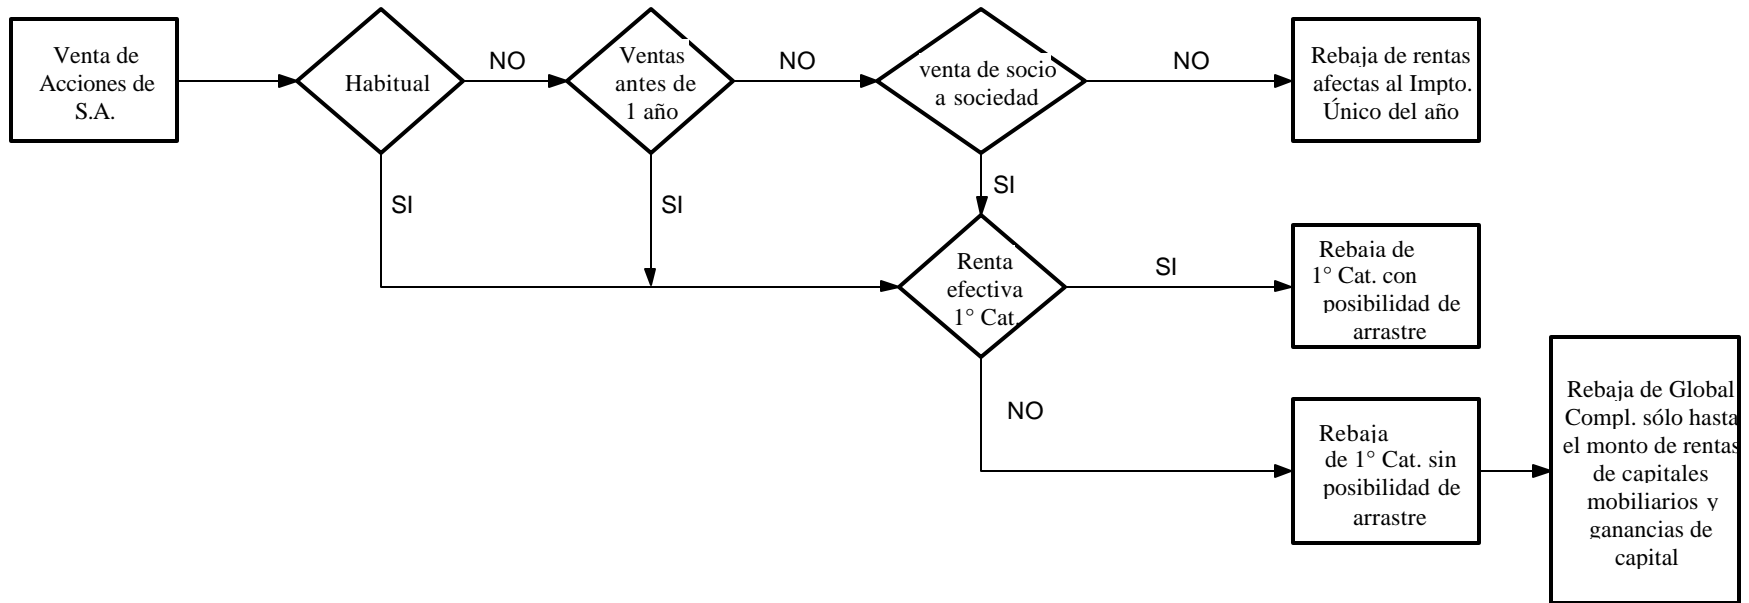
Venta de Acciones de S.A.

Habitual

NO

Ventas antes de 1 año

NO

venta de socio a sociedad

NO

Rebaja de rentas afectas al Impto. Único del año

SI

SI

SI

Renta efectiva 1° Cat.

SI

Rebaia de 1° Cat. con posibilidad de arrastre

NO

Rebaja de 1° Cat. sin posibilidad de arrastre

Rebaja de Global Compl. sólo hasta el monto de rentas de capitales mobiliarios y ganancias de capital